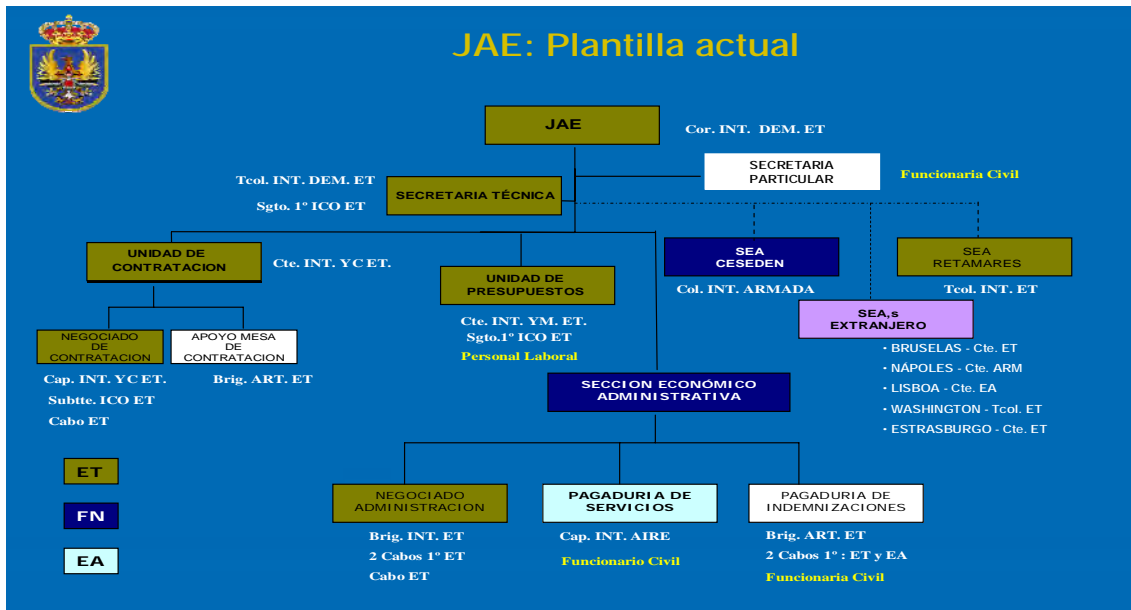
JAE: Plantilla actual

JAE

Cor. INT. DEM. ET

SECRETARIA PARTICULAR

Funcionaria Civil

Tcol. INT. DEM. ET

Sgto. 1º ICO ET

SECRETARIA TÉCNICA

UNIDAD DE CONTRATACION

Cte. INT. YC ET.

UNIDAD DE PRESUPUESTOS

SEA CESEDEN

Col. INT. ARMADA

SEA RETAMARES

Tcol. INT. ET

SEA,s EXTRANJERO

· BRUSELAS - Cte. ET

· NÁPOLES - Cte. ARM

· LISBOA - Cte. EA

· WASHINGTON - Tcol. ET

· ESTRASBURGO - Cte. ET

NEGOCIADO DE CONTRATACION

APOYO MESA DE CONTRATACION

Cap. INT. YC ET.

Subtte. ICO ET

Cabo ET

Brig. ART. ET

Cte. INT. YM. ET.

Sgto.1º ICO ET

Personal Laboral

SECCION ECONÓMICO ADMINISTRATIVA

ET

FN

EA

NEGOCIADO ADMINISTRACION

Brig. INT. ET

2 Cabos 1º ET

Cabo ET

PAGADURIA DE SERVICIOS

Cap. INT. AIRE

Funcionario Civil

PAGADURIA DE INDEMNIZACIONES

Brig. ART. ET

2 Cabos 1º : ET y EA

Funcionaria Civil